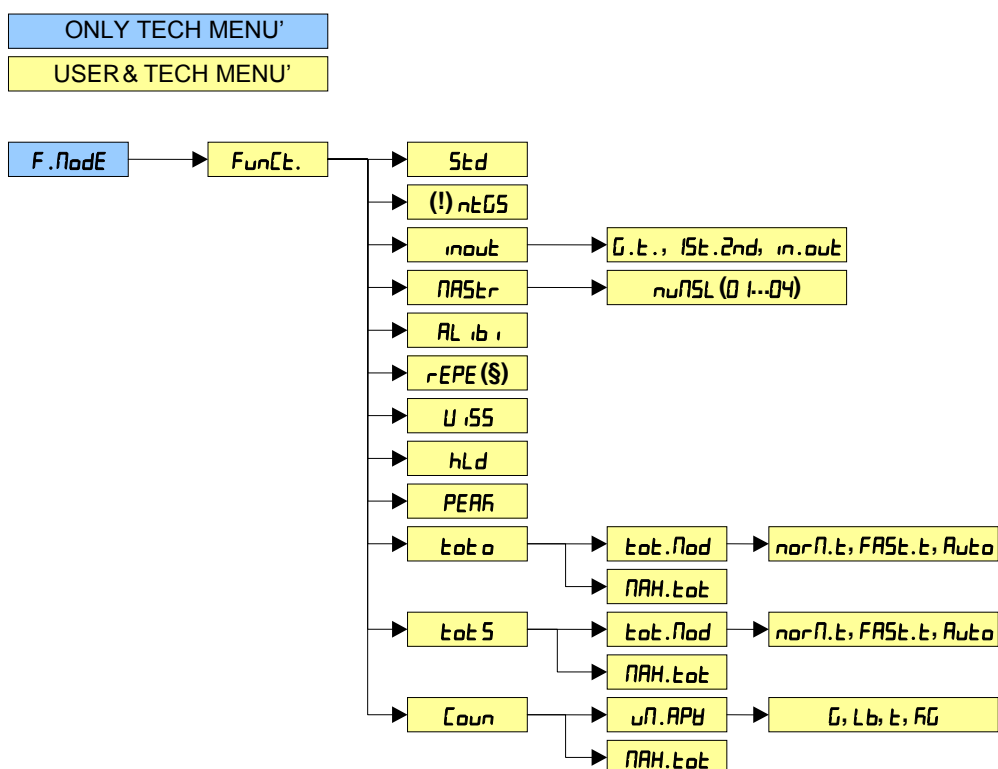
ONLY TECH MENU'

USER & TECH MENU'

F.ModE

FunCt.

Std

(!) ntGS

inout

G.t., 1St.2nd, in.out

MAStr

nuMSL (01...04)

ALibi

rEPE (§)

UiSS

hLd

PEAK

toto

tot.Mod

norM.t, FASt.t, Auto

MAH.tot

totS

tot.Mod

norM.t, FASt.t, Auto

MAH.tot

Coun

uM.APW

G, Lb, t, KG

MAH.tot